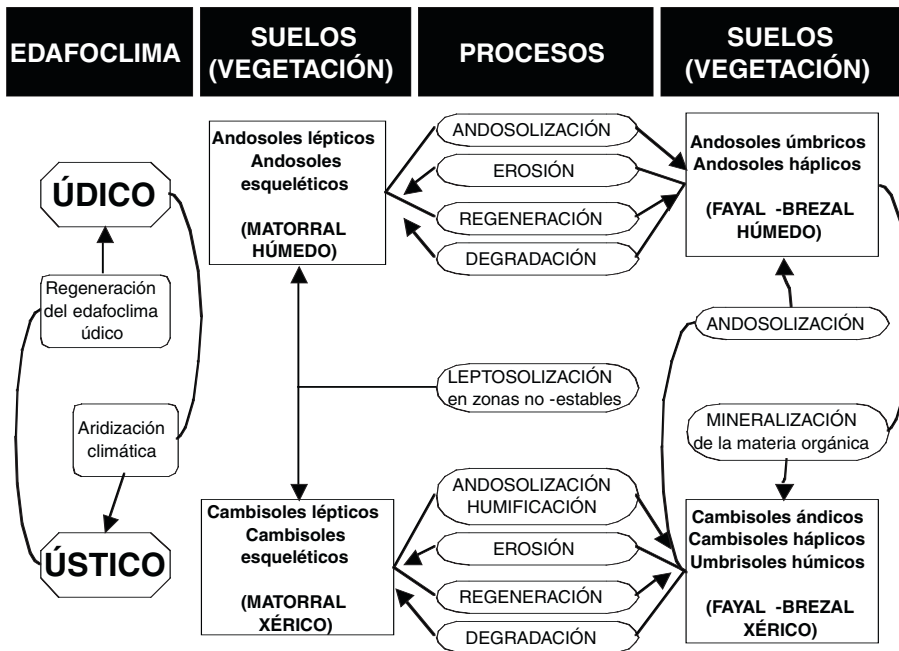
EDAFOCLIMA

SUELOS (VEGETACIÓN)

PROCESOS

SUELOS (VEGETACIÓN)

ÚDICO

Regeneración del edafoclima údico

Aridización climática

ÚSTICO

Andosoles lépticos
Andosoles esqueléticos

(MATORRAL HÚMEDO)

ANDOSOLIZACIÓN

EROSIÓN

REGENERACIÓN

DEGRADACIÓN

Andosoles úmbricos
Andosoles háplicos

(FAYAL -BREZAL HÚMEDO)

ANDOSOLIZACIÓN

LEPTOSOLIZACIÓN en zonas no -estables

MINERALIZACIÓN de la materia orgánica

Cambisoles lépticos
Cambisoles esqueléticos

(MATORRAL XÉRICO)

ANDOSOLIZACIÓN
HUMIFICACIÓN

EROSIÓN

REGENERACIÓN

DEGRADACIÓN

Cambisoles ándicos
Cambisoles háplicos
Umbrisoles húmicos

(FAYAL -BREZAL XÉRICO)